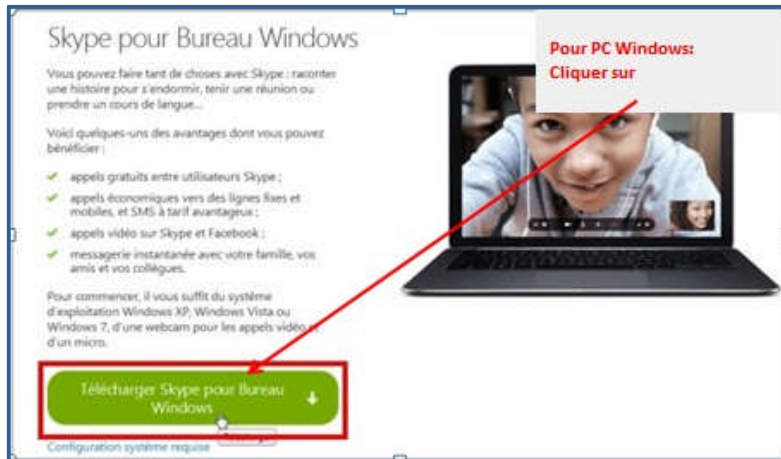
Skype pour Bureau Windows

Vous pouvez faire tant de choses avec Skype : raconter une histoire pour s'endormir, tenir une réunion ou prendre un cours de langue...

Voici quelques-uns des avantages dont vous pouvez bénéficier :

appels gratuits entre utilisateurs Skype ;

appels économiques vers des lignes fixes et mobiles, et SMS à tarif avantageux ;

appels vidéo sur Skype et Facebook ;

messagerie instantanée avec votre famille, vos amis et vos collègues.

Pour commencer, il vous suffit du système d'exploitation Windows XP, Windows Vista ou Windows 7, d'une webcam pour les appels vidéo et d'un micro.

Télécharger Skype pour Bureau Windows

Configuration système requise

Pour PC Windows: Cliquer sur